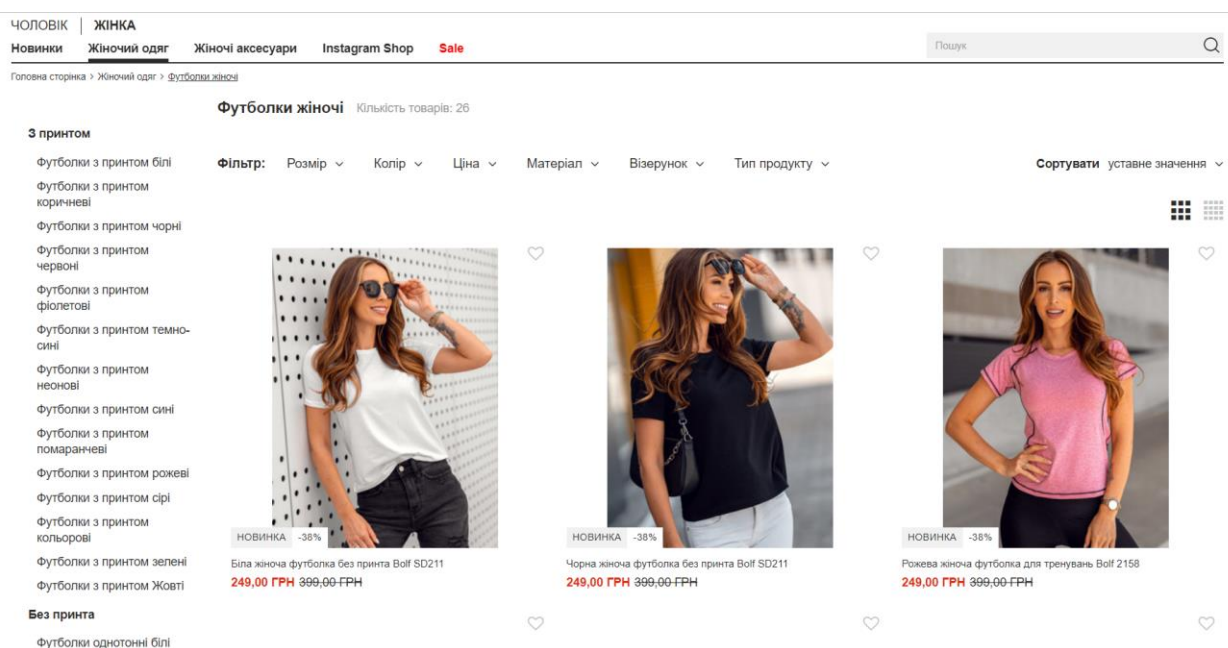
ЧОЛОВІК | ЖІНКА

Новинки   Жіночий одяг   Жіночі аксесуари   Instagram Shop   Sale

Пошук

Головна сторінка > Жіночий одяг > Футболки жіночі

Футболки жіночі Кількість товарів: 26

З принтом

Футболки з принтом білі
Футболки з принтом коричневі
Футболки з принтом чорні
Футболки з принтом червоні
Футболки з принтом фіолетові
Футболки з принтом темно-сині
Футболки з принтом неонові
Футболки з принтом сині
Футболки з принтом помаранчеві
Футболки з принтом рожеві
Футболки з принтом сірі
Футболки з принтом кольорові
Футболки з принтом зелені
Футболки з принтом Жовті

Без принта

Футболки однотонні білі

Фільтр: Розмір   Колір   Ціна   Матеріал   Візерунок   Тип продукту

Сортувати уставне значення

НОВИНКА -38%
Біла жіноча футболка без принта Bolf SD211
249,00 ГРН ~~399,00 ГРН~~

НОВИНКА -38%
Чорна жіноча футболка без принта Bolf SD211
249,00 ГРН ~~399,00 ГРН~~

НОВИНКА -38%
Рожева жіноча футболка для тренувань Bolf 2158
249,00 ГРН ~~399,00 ГРН~~